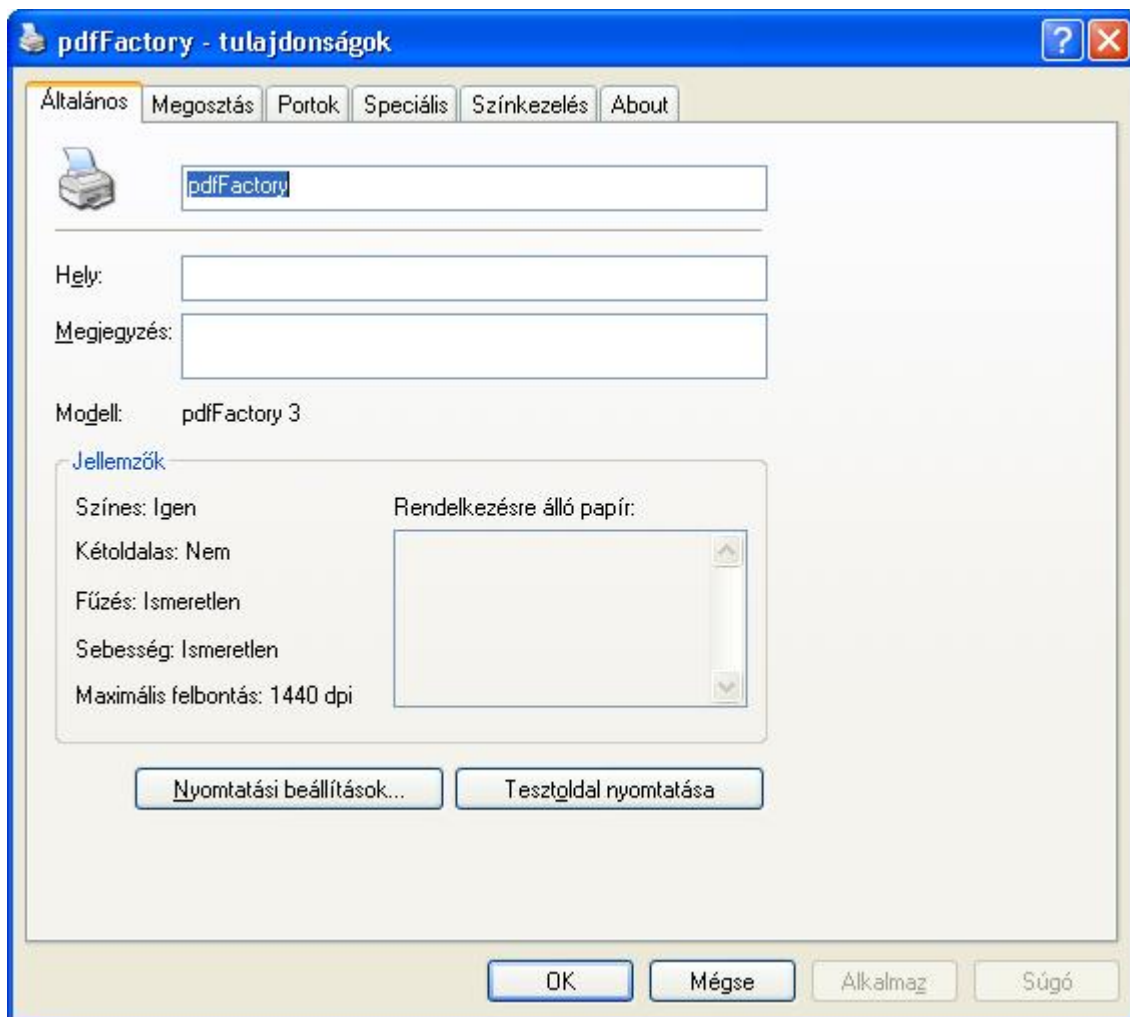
pdfFactory - tulajdonságok

Általános | Megosztás | Portok | Speciális | Színkezelés | About

pdfFactory

Hely:

Megjegyzés:

Modell: pdfFactory 3

Jellemzők

Színes: Igen

Kétoldalas: Nem

Fűzés: Ismeretlen

Sebesség: Ismeretlen

Maximális felbontás: 1440 dpi

Rendelkezésre álló papír:

Nyomtatási beállítások...

Tesztoldal nyomtatása

OK

Mégse

Alkalmaz

Súgó